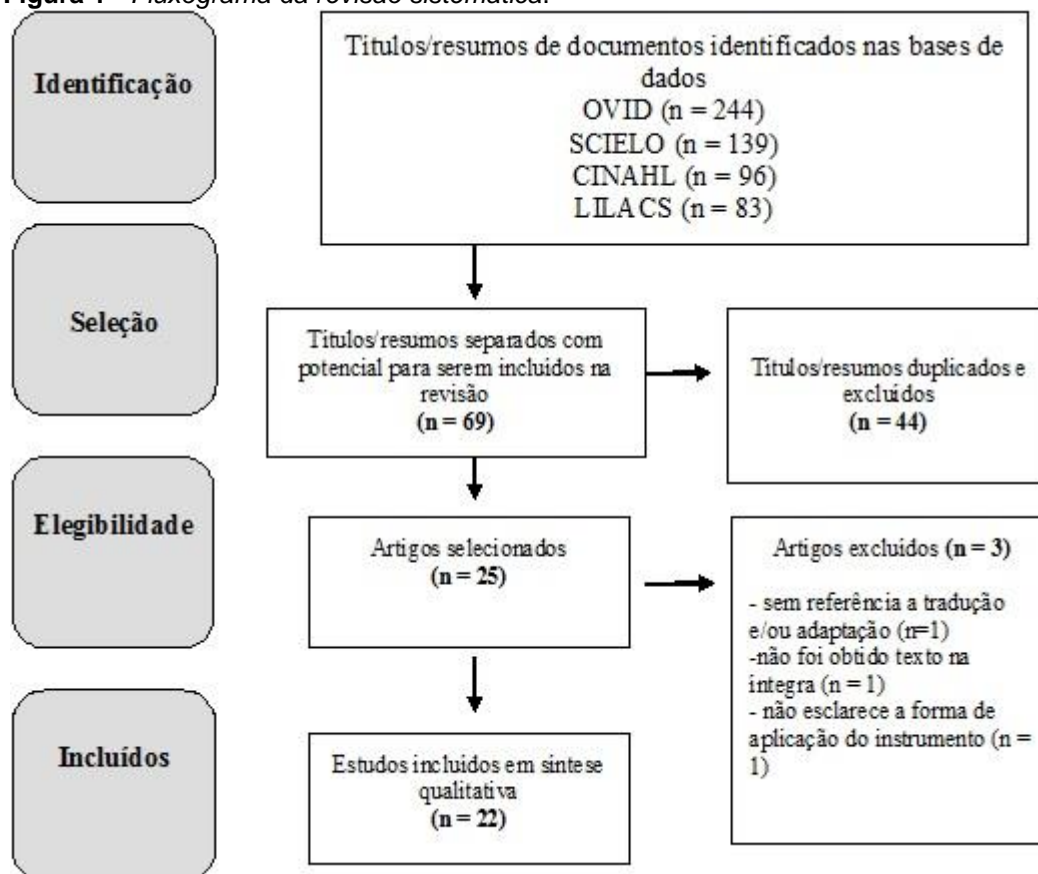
Figura 1 - Fluxograma da revisão sistemática.

Identificação

Titulos/resumos de documentos identificados nas bases de dados
OVID (n = 244)
SCIELO (n = 139)
CINAHL (n = 96)
LILACS (n = 83)

Seleção

Titulos/resumos separados com potencial para serem incluidos na revisão
(n = 69)

Titulos/resumos duplicados e excluidos
(n = 44)

Elegibilidade

Artigos selecionados
(n = 25)

Artigos excluidos (n = 3)

- sem referência a tradução e/ou adaptação (n=1)
-não foi obtido texto na integra (n = 1)
- não esclarece a forma de aplicação do instrumento (n = 1)

Incluídos

Estudos incluidos em sintese qualitativa
(n = 22)